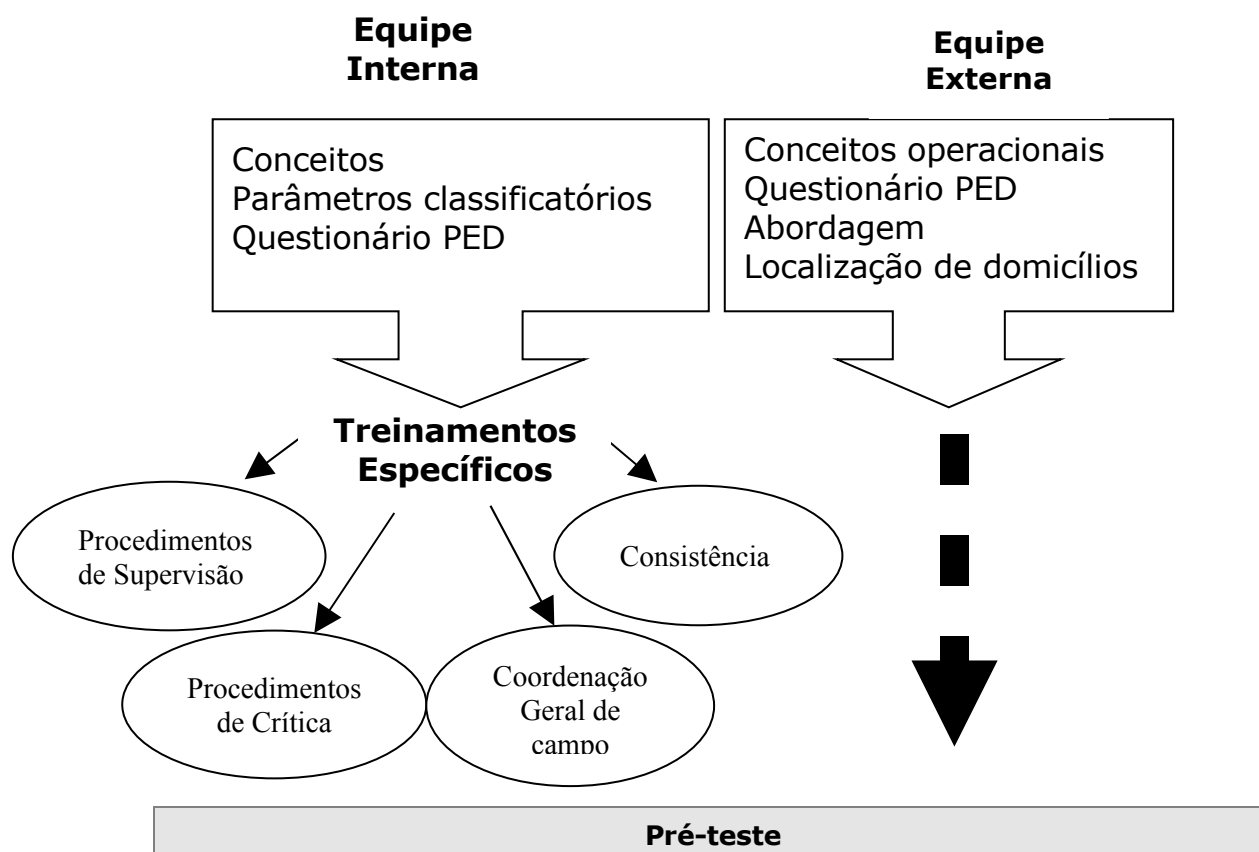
Equipe Interna

Equipe Externa

Conceitos
Parâmetros classificatórios
Questionário PED

Conceitos operacionais
Questionário PED
Abordagem
Localização de domicílios

Treinamentos Específicos

Procedimentos de Supervisão

Consistência

Procedimentos de Crítica

Coordenação Geral de campo

Pré-teste